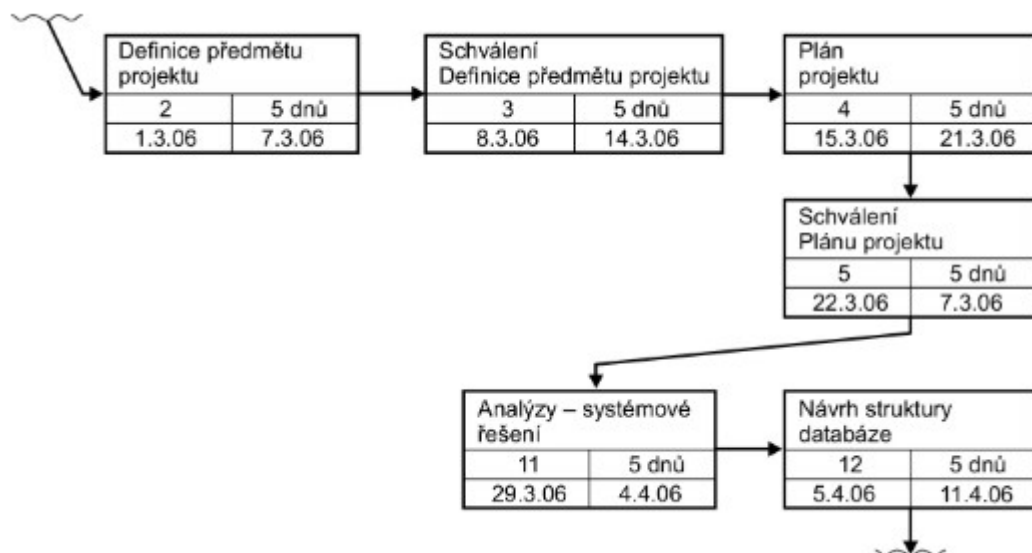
Definice předmětu projektu

| 2 | 5 dnů |
|---|---|
| 1.3.06 | 7.3.06 |

Schválení Definice předmětu projektu

| 3 | 5 dnů |
|---|---|
| 8.3.06 | 14.3.06 |

Plán projektu

| 4 | 5 dnů |
|---|---|
| 15.3.06 | 21.3.06 |

Schválení Plánu projektu

| 5 | 5 dnů |
|---|---|
| 22.3.06 | 7.3.06 |

Analýzy – systémové řešení

| 11 | 5 dnů |
|---|---|
| 29.3.06 | 4.4.06 |

Návrh struktury databáze

| 12 | 5 dnů |
|---|---|
| 5.4.06 | 11.4.06 |